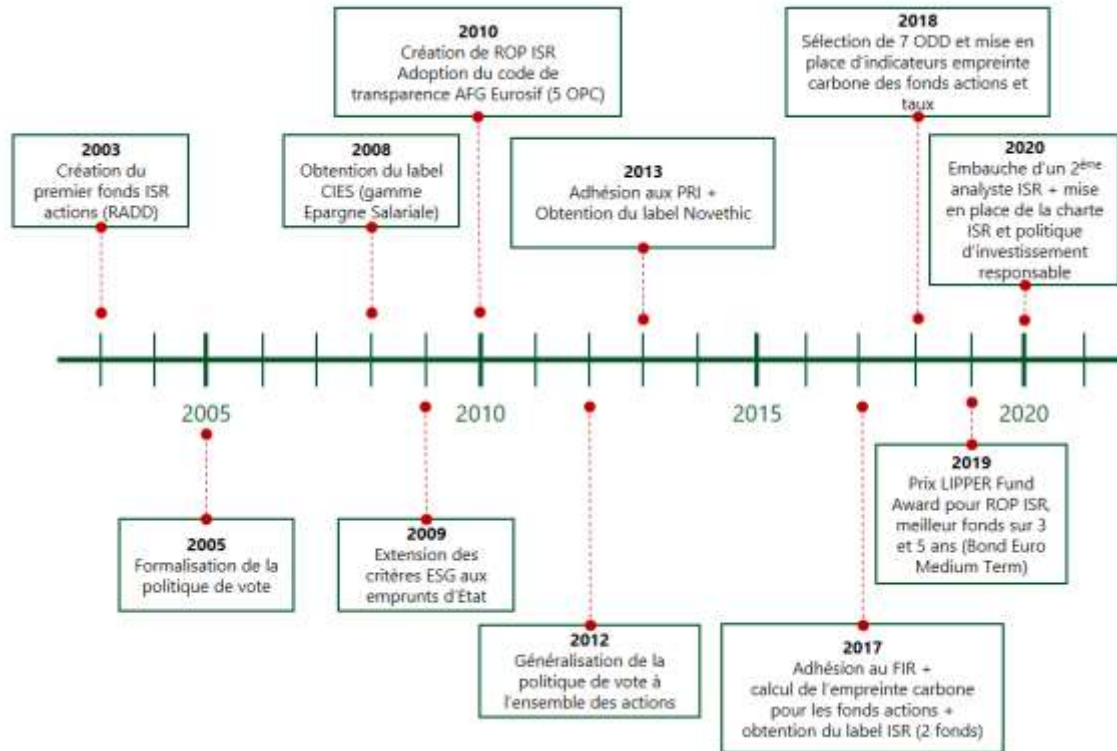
2003
Création du premier fonds ISR actions (RADD)

2008
Obtention du label CIES (gamme Epargne Salariale)

2010
Création de ROP ISR
Adoption du code de transparence AFG Eurosif (5 OPC)

2013
Adhésion aux PRI + Obtention du label Novethic

2018
Sélection de 7 ODD et mise en place d'indicateurs empreinte carbone des fonds actions et taux

2020
Embauche d'un 2$^{ème}$ analyste ISR + mise en place de la charte ISR et politique d'investissement responsable

2005
2010
2015
2020

2005
Formalisation de la politique de vote

2009
Extension des critères ESG aux emprunts d'État

2012
Généralisation de la politique de vote à l'ensemble des actions

2017
Adhésion au FIR + calcul de l'empreinte carbone pour les fonds actions + obtention du label ISR (2 fonds)

2019
Prix LIPPER Fund Award pour ROP ISR, meilleur fonds sur 3 et 5 ans (Bond Euro Medium Term)